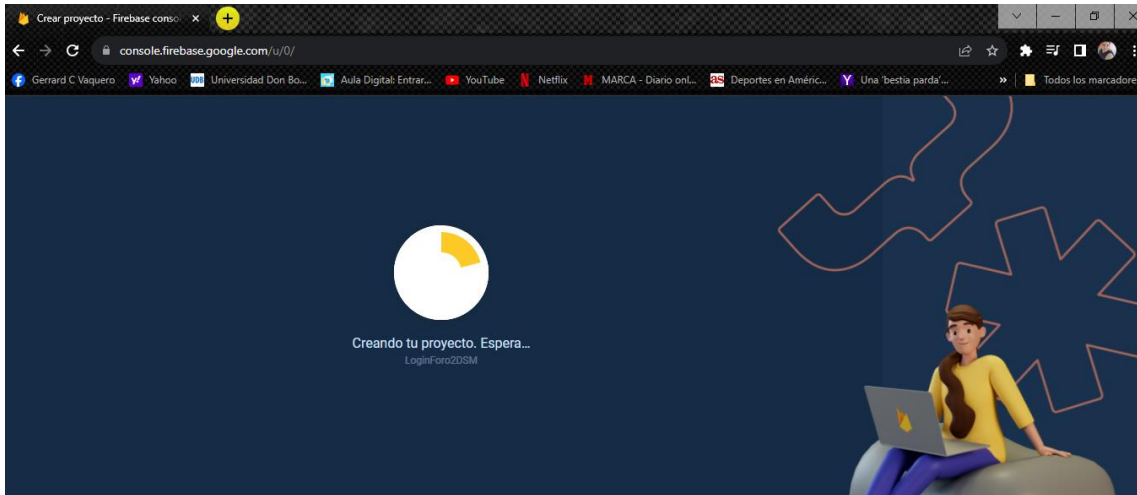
Crear proyecto - Firebase conso ×

console.firebase.google.com/u/0/

Gerrard C Vaquero   Yahoo   Universidad Don Bo...   Aula Digital: Entrar...   YouTube   Netflix   MARCA - Diario onl...   Deportes en Améric...   Una 'bestia parda'...   »   Todos los marcadore

Creando tu proyecto. Espera...
LoginForo2DSM